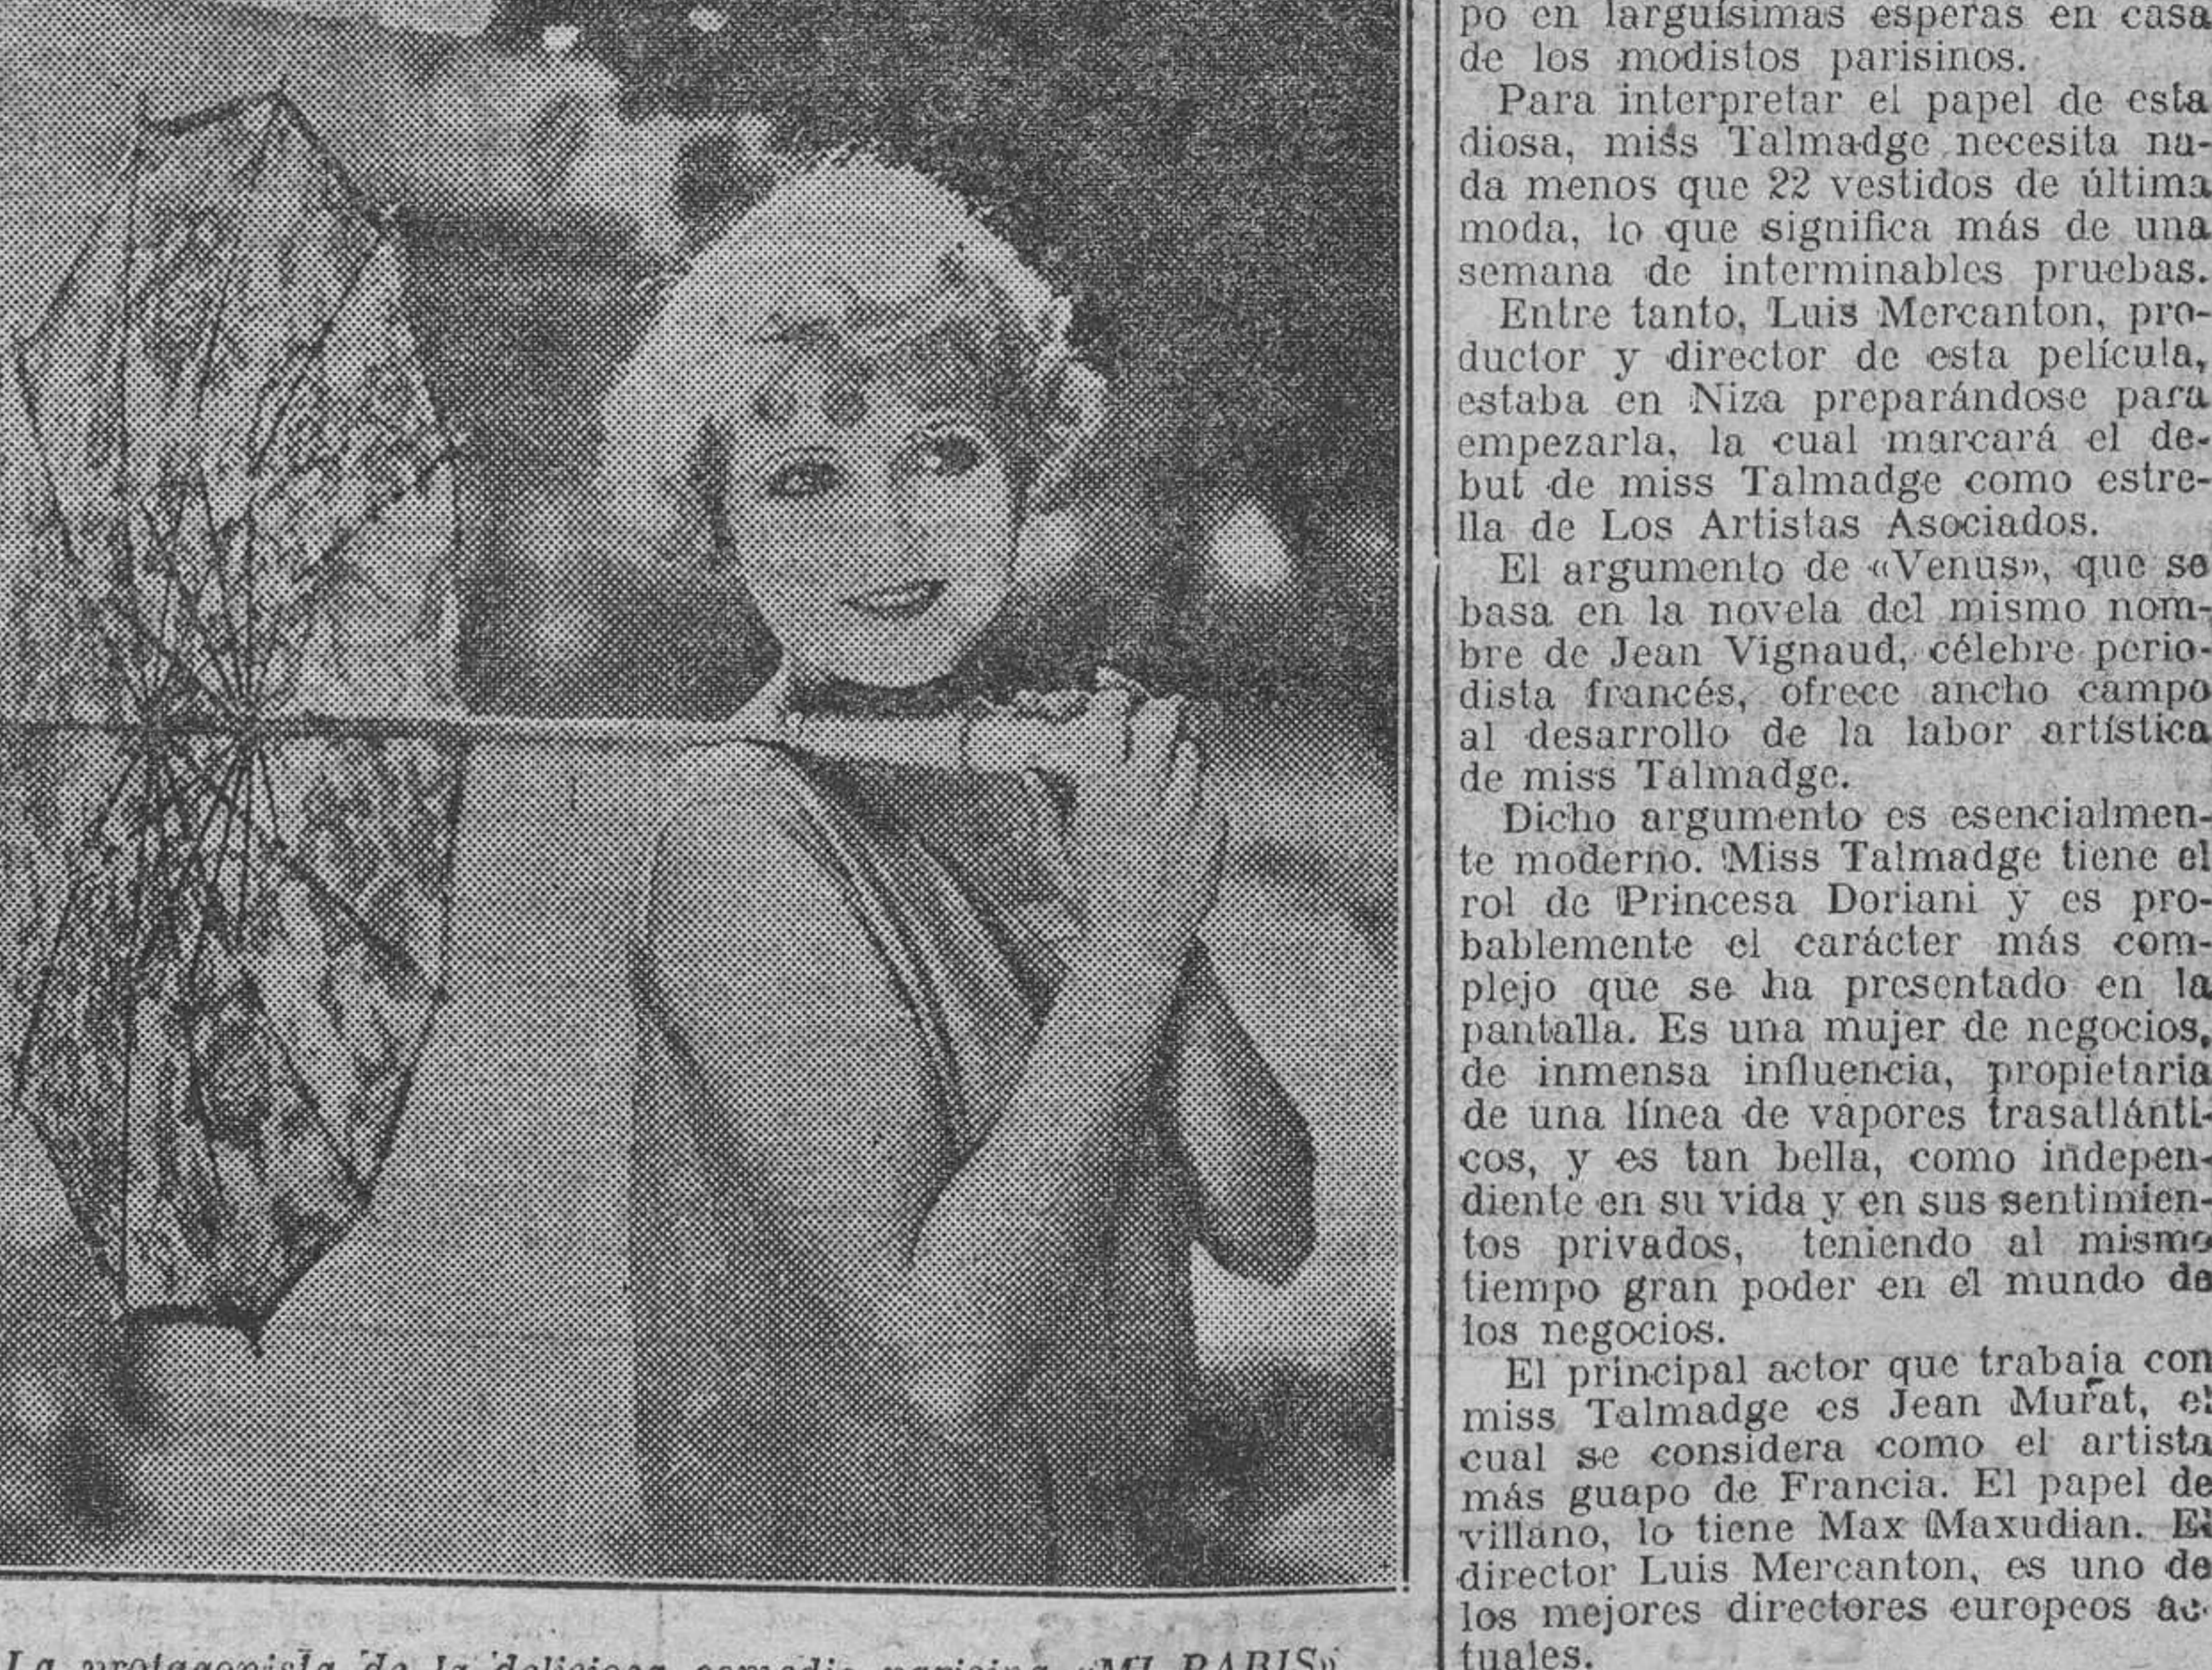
po en larguísimas esperas en casa de los modistos parisinos.

Para interpretar el papel de esta diosa, miss Talmadge necesita nada menos que 22 vestidos de última moda, lo que significa más de una semana de interminables pruebas.

Entre tanto, Luis Mercanton, productor y director de esta película, estaba en Niza preparándose para empezarla, la cual marcará el debut de miss Talmadge como estrella de Los Artistas Asociados.

El argumento de «Venus», que se basa en la novela del mismo nombre de Jean Vignaud, célebre periodista francés, ofrece ancho campo al desarrollo de la labor artística de miss Talmadge.

Dicho argumento es esencialmente moderno. Miss Talmadge tiene el rol de Princesa Doriani y es probablemente el carácter más complejo que se ha presentado en la pantalla. Es una mujer de negocios, de inmensa influencia, propietaria de una línea de vapores trasatlánticos, y es tan bella, como independiente en su vida y en sus sentimientos privados, teniendo al mismo tiempo gran poder en el mundo de los negocios.

El principal actor que trabaja con miss Talmadge es Jean Murat, el cual se considera como el artista más guapo de Francia. El papel de villano, lo tiene Max Maxudian. El director Luis Mercanton, es uno de los mejores directores europeos actuales.

La protagonista de la deliciosa comedia parisina «MI PARIS»